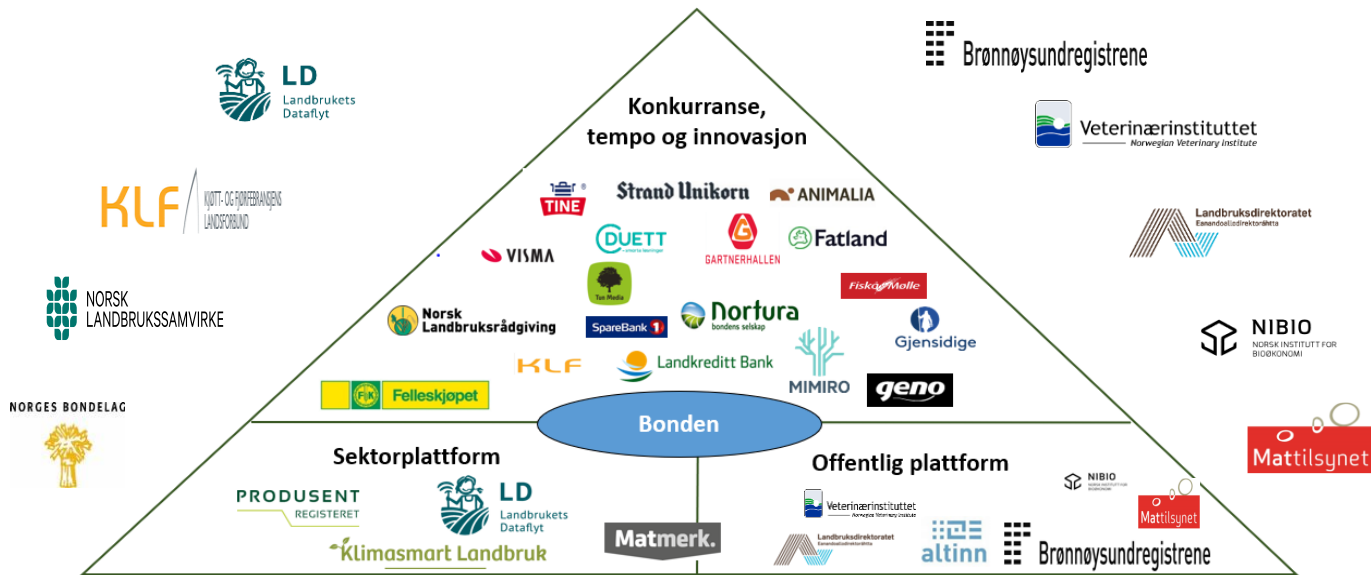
LD
Landbrukets Dataflyt

KLF
KJØTT- OG FJØRFEBRANSJENS LANDSFORBUND

NORSK LANDBRUKSSAMVIRKE

NORGES BONDELAG

Konkurranse, tempo og innovasjon

TINE
Strand Unikorn
ANIMALIA
VISMA
DUETT
GARTNERHALLEN
Fatland
Tun Media
Fiskå Mølle
Norsk Landbruksrådgiving
SpareBank 1
Nortura bondens selskap
Gjensidige
KLF
Landkreditt Bank
MIMIRO
geno
Felleskjøpet

Bonden

Sektorplattform

PRODUSENT REGISTERET
LD
Landbrukets Dataflyt
Klimasmart Landbruk
Matmerk.

Offentlig plattform

Veterinærinstituttet
NIBIO
Mattilsynet
Landbruksdirektoratet
altinn
Brønnøysundregistrene

Brønnøysundregistrene

Veterinærinstituttet
Norwegian Veterinary Institute

Landbruksdirektoratet
Eanandoallodirektoráhtta

NIBIO
NORSK INSTITUTT FOR BIOØKONOMI

Mattilsynet